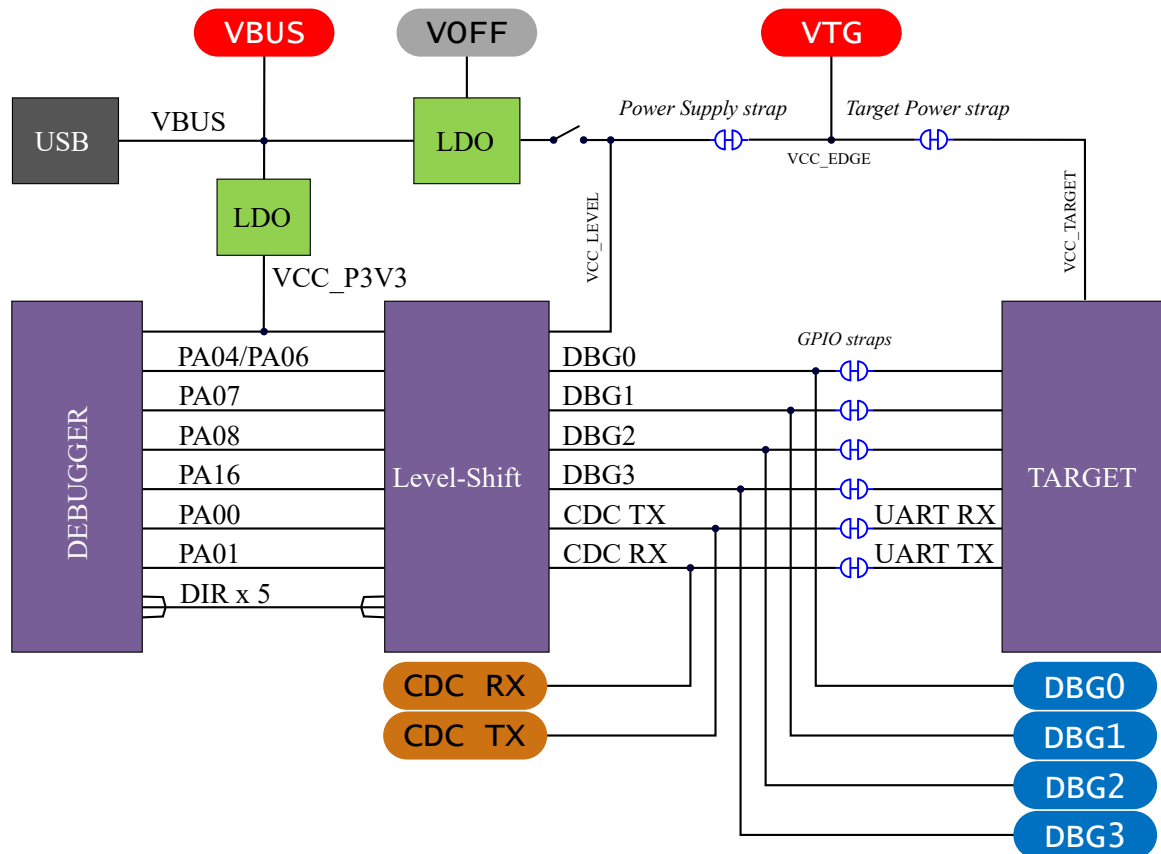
VBUS

V0FF

VTG

USB

VBUS

LDO

Power Supply strap

Target Power strap

VCC_EDGE

LDO

VCC_LEVEL

VCC_TARGET

VCC_P3V3

GPIO straps

DEBUGGER

PA04/PA06

PA07

PA08

PA16

PA00

PA01

DIR x 5

Level-Shift

DBG0

DBG1

DBG2

DBG3

CDC TX

CDC RX

UART RX

UART TX

TARGET

CDC RX

CDC TX

DBG0

DBG1

DBG2

DBG3